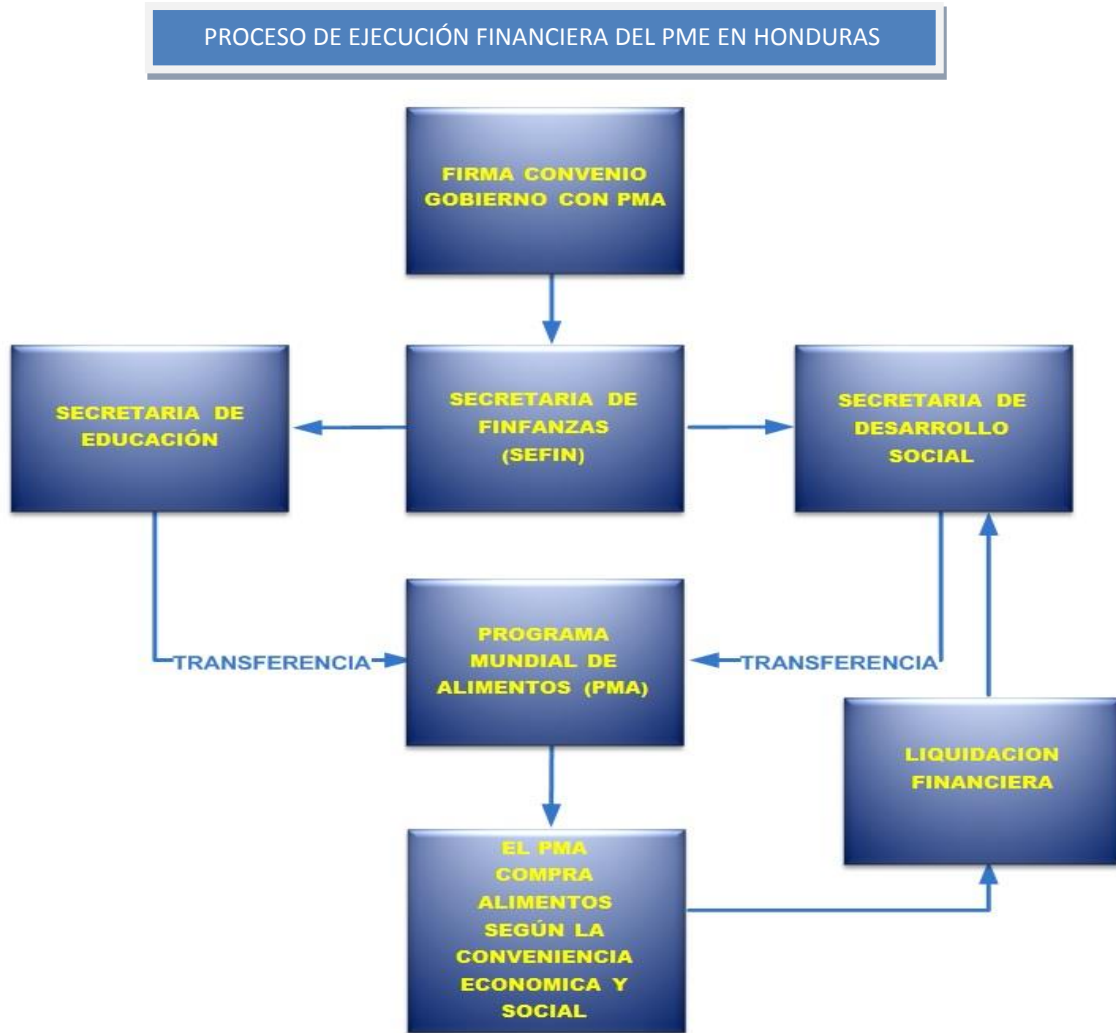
PROCESO DE EJECUCIÓN FINANCIERA DEL PME EN HONDURAS

FIRMA CONVENIO GOBIERNO CON PMA

SECRETARIA DE EDUCACIÓN

SECRETARIA DE FINFANZAS (SEFIN)

SECRETARIA DE DESARROLLO SOCIAL

TRANSFERENCIA

PROGRAMA MUNDIAL DE ALIMENTOS (PMA)

TRANSFERENCIA

LIQUIDACION FINANCIERA

EL PMA COMPRA ALIMENTOS SEGÚN LA CONVENIENCIA ECONOMICA Y SOCIAL